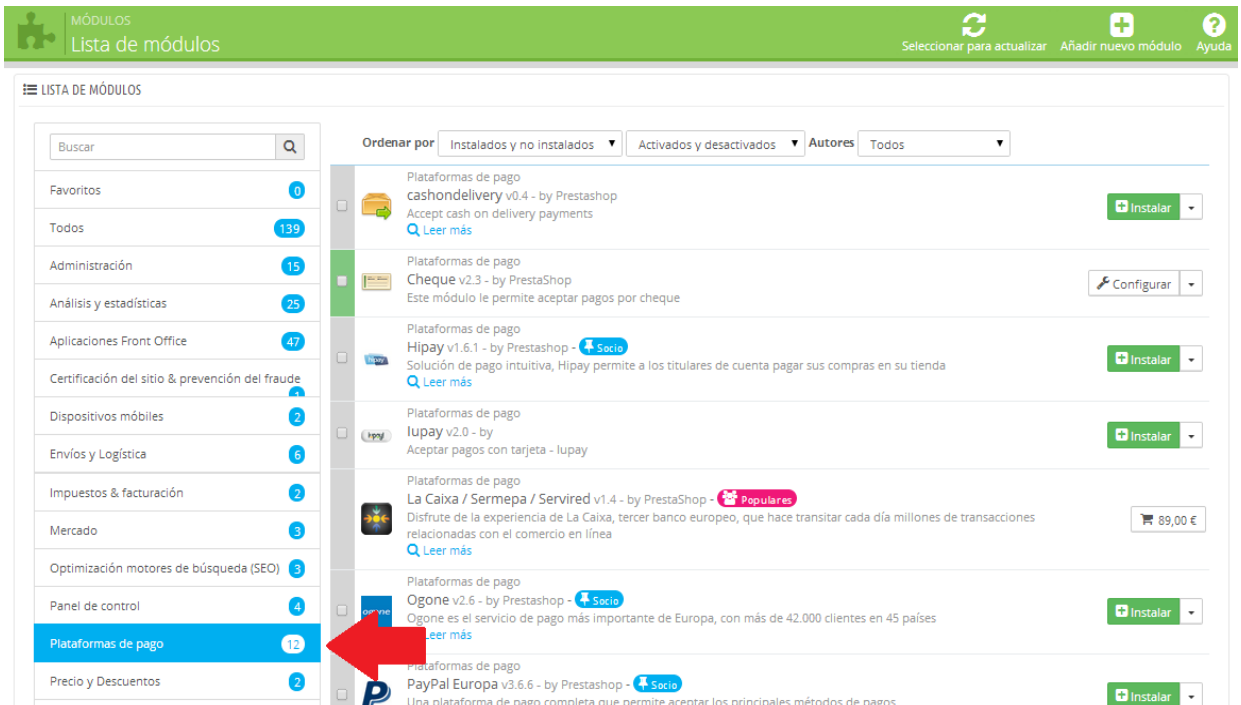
MÓDULOS
Lista de módulos

Seleccionar para actualizar Añadir nuevo módulo Ayuda

LISTA DE MÓDULOS

Buscar

Favoritos 0
Todos 139
Administración 15
Análisis y estadísticas 25
Aplicaciones Front Office 47
Certificación del sitio & prevención del fraude 1
Dispositivos móbiles 2
Envíos y Logística 6
Impuestos & facturación 2
Mercado 3
Optimización motores de búsqueda (SEO) 3
Panel de control 4
Plataformas de pago 12
Precio y Descuentos 2

Ordenar por Instalados y no instalados Activados y desactivados Autores Todos

Plataformas de pago
cashondelivery v0.4 - by Prestashop
Accept cash on delivery payments
Leer más
Instalar

Plataformas de pago
Cheque v2.3 - by PrestaShop
Este módulo le permite aceptar pagos por cheque
Configurar

Plataformas de pago
Hipay v1.6.1 - by Prestashop - Socio
Solución de pago intuitiva, Hipay permite a los titulares de cuenta pagar sus compras en su tienda
Leer más
Instalar

Plataformas de pago
Iupay v2.0 - by
Aceptar pagos con tarjeta - Iupay
Instalar

Plataformas de pago
La Caixa / Sermepa / Servired v1.4 - by PrestaShop - Populares
Disfrute de la experiencia de La Caixa, tercer banco europeo, que hace transitar cada día millones de transacciones relacionadas con el comercio en línea
Leer más
89,00 €

Plataformas de pago
Ogone v2.6 - by Prestashop - Socio
Ogone es el servicio de pago más importante de Europa, con más de 42.000 clientes en 45 países
Leer más
Instalar

Plataformas de pago
PayPal Europa v3.6.6 - by Prestashop - Socio
Una plataforma de pago completa que permite aceptar los principales métodos de pagos
Instalar